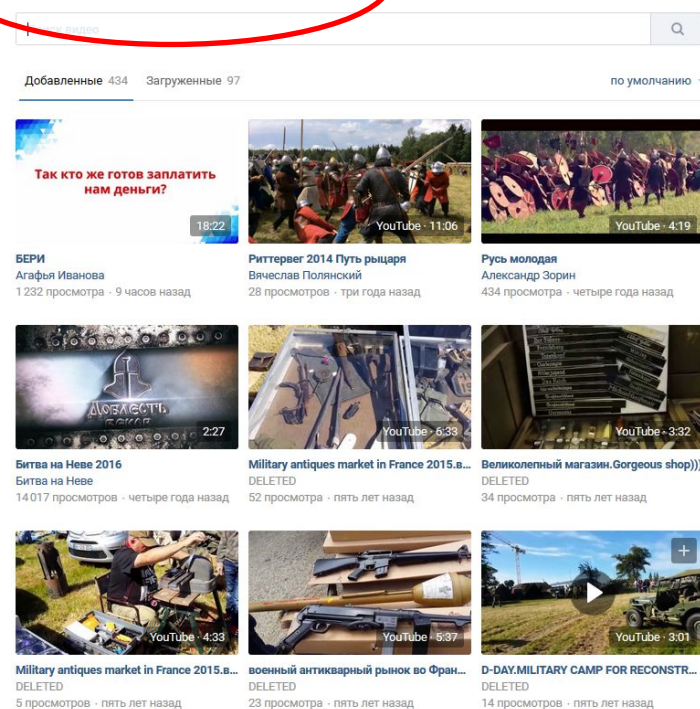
Поиск видео

Добавленные 434 Загруженные 97

по умолчанию

Так кто же готов заплатить нам деньги?

18:22

БЕРИ
Агафья Иванова
1 232 просмотра · 9 часов назад

YouTube · 11:06

Риттерверг 2014 Путь рыцаря
Вячеслав Полянский
28 просмотров · три года назад

YouTube · 4:19

Русь молодая
Александр Зорин
434 просмотра · четыре года назад

ДОБЛЕСТЬ
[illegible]

2:27

Битва на Неве 2016
Битва на Неве
14 017 просмотров · четыре года назад

YouTube · 6:33

Military antiques market in France 2015.в...
DELETED
52 просмотра · пять лет назад

YouTube · 3:32

Великолепный магазин.Gorgeous shop)))
DELETED
34 просмотра · пять лет назад

YouTube · 4:33

Military antiques market in France 2015.в...
DELETED
5 просмотров · пять лет назад

YouTube · 5:37

военный антикварный рынок во Фран...
DELETED
23 просмотра · пять лет назад

+

YouTube · 3:01

D-DAY.MILITARY CAMP FOR RECONSTR...
DELETED
14 просмотров · пять лет назад